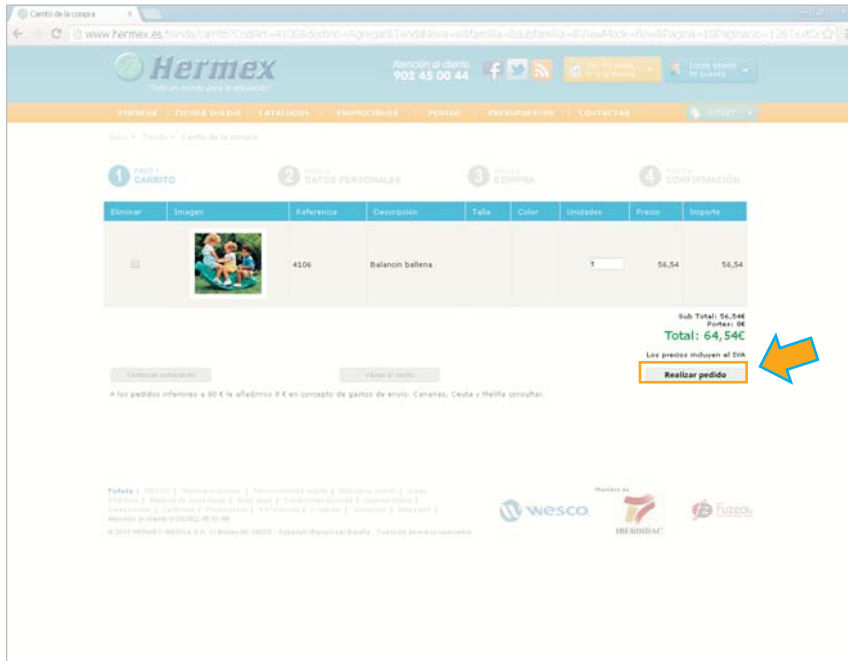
Carrito de la compra

www.hermex.es/tienda/carrito?CodArt=4106&destino=Agregar&TiendaVista=&familia=&subfamilia=&ViewMode=Row&Pagina=1&Paginacio=12&TextoCo

Hermex
Todo un mundo para la educación

Atención al cliente
902 45 00 44

EMPRESA | TIENDA ONLINE | CATÁLOGOS | PROMOCIONES | PEDIDO | PRESUPUESTOS | CONTACTAR | OUTLET

Inicio » Pedido » Carrito de la compra

1 PASO 1 CARRITO
2 PASO 2 DATOS PERSONALES
3 PASO 3 COMPRA
4 PASO 4 CONFIRMACIÓN

| Eliminar | Imagen | Referencia | Descripción | Talla | Color | Unidades | Precio | Importe |
|---|---|---|---|---|---|---|---|---|
| | | 4106 | Balancin ballena | | | 1 | 56,54 | 56,54 |

Sub Total: 56,54€
Portes: 8€
Total: 64,54€

Los precios incluyen el IVA

Continuar comprando
Vaciar el carrito
Realizar pedido

A los pedidos inferiores a 60 € le añadimos 8 € en concepto de gastos de envío. Canarias, Ceuta y Melilla consultar.

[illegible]

wesco
IBERDIDAC
Fuzzou